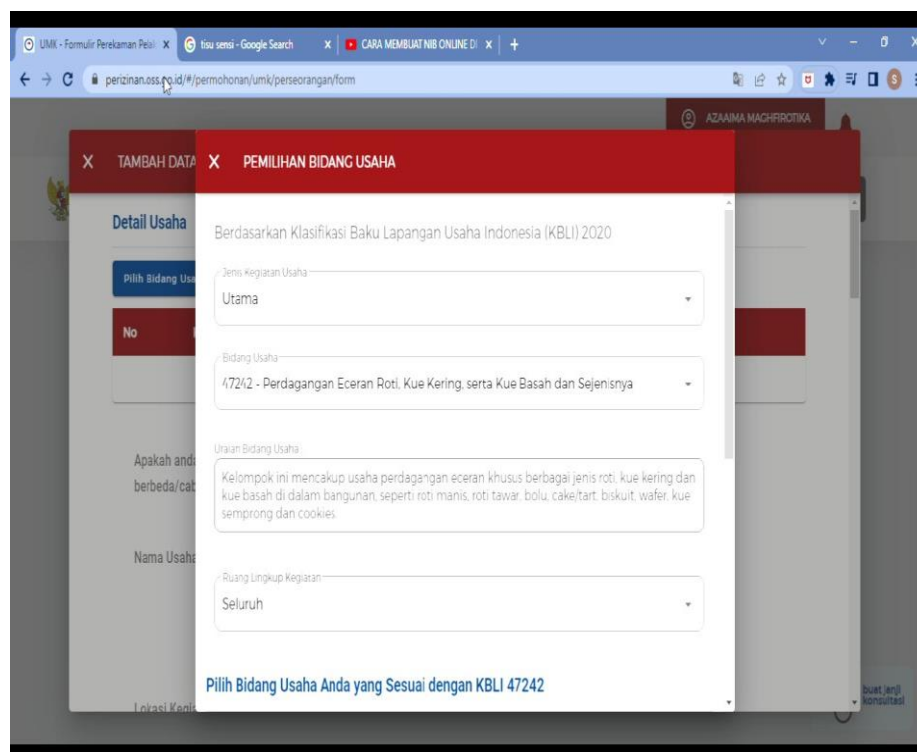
UMK - Formulir Perekaman Pela x
tisu sensi - Google Search x
CARA MEMBUAT NIB ONLINE D x
+

perizinan.oss.go.id/#/permohonan/umk/perseorangan/form

AZAAIMA MAGHFIROTIKA

X TAMBAH DATA

Detail Usaha

Pilih Bidang Us

No

Apakah and berbeda/cab

Nama Usaha

Lokasi Kegi

X PEMILIHAN BIDANG USAHA

Berdasarkan Klasifikasi Baku Lapangan Usaha Indonesia (KBLI) 2020

Jenis Kegiatan Usaha
Utama

Bidang Usaha
47242 - Perdagangan Eceran Roti, Kue Kering, serta Kue Basah dan Sejenisnya

Uraian Bidang Usaha
Kelompok ini mencakup usaha perdagangan eceran khusus berbagai jenis roti, kue kering dan kue basah di dalam bangunan, seperti roti manis, roti tawar, bolu, cake/tart, biskuit, wafer, kue semprong dan cookies

Ruang Lingkup Kegiatan
Seluruh

Pilih Bidang Usaha Anda yang Sesuai dengan KBLI 47242

buat janji konsultasi